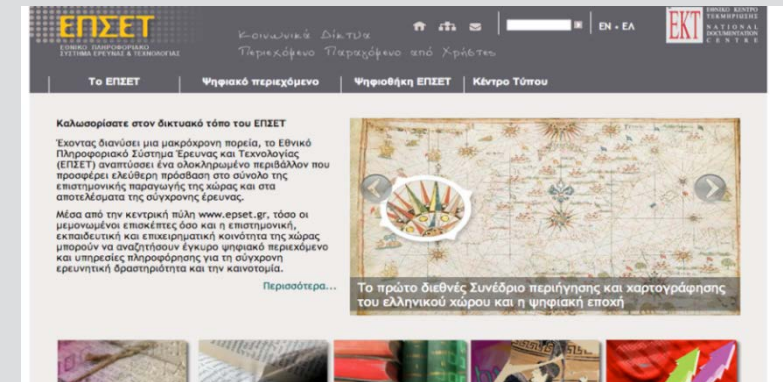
ΕΠΣΕΤ
ΕΘΝΙΚΟ ΠΛΗΡΟΦΟΡΙΑΚΟ ΣΥΣΤΗΜΑ ΕΡΕΥΝΑΣ & ΤΕΧΝΟΛΟΓΙΑΣ

Κοινωνικά Δίκτυα
Περιεχόμενο Παραγόμενο από Χρήστες

EN • ΕΛ

EKT ΕΘΝΙΚΟ ΚΕΝΤΡΟ ΤΕΚΜΗΡΙΩΣΗΣ NATIONAL DOCUMENTATION CENTRE

Το ΕΠΣΕΤ | Ψηφιακό περιεχόμενο | Ψηφιοθήκη ΕΠΣΕΤ | Κέντρο Τύπου

Καλωσορίσατε στον δικτυακό τόπο του ΕΠΣΕΤ

Έχοντας διανύσει μια μακρόχρονη πορεία, το Εθνικό Πληροφοριακό Σύστημα Έρευνας και Τεχνολογίας (ΕΠΣΕΤ) αναπτύσσει ένα ολοκληρωμένο περιβάλλον που προσφέρει ελεύθερη πρόσβαση στο σύνολο της επιστημονικής παραγωγής της χώρας και στα αποτελέσματα της σύγχρονης έρευνας.

Μέσα από την κεντρική πύλη www.epset.gr, τόσο οι μεμονωμένοι επισκέπτες όσο και η επιστημονική, εκπαιδευτική και επιχειρηματική κοινότητα της χώρας μπορούν να αναζητήσουν έγκυρο ψηφιακό περιεχόμενο και υπηρεσίες πληροφόρησης για τη σύγχρονη ερευνητική δραστηριότητα και την καινοτομία.

Περισσότερα...

Το πρώτο διεθνές Συνέδριο περιήγησης και χαρτογράφησης του ελληνικού χώρου και η ψηφιακή εποχή